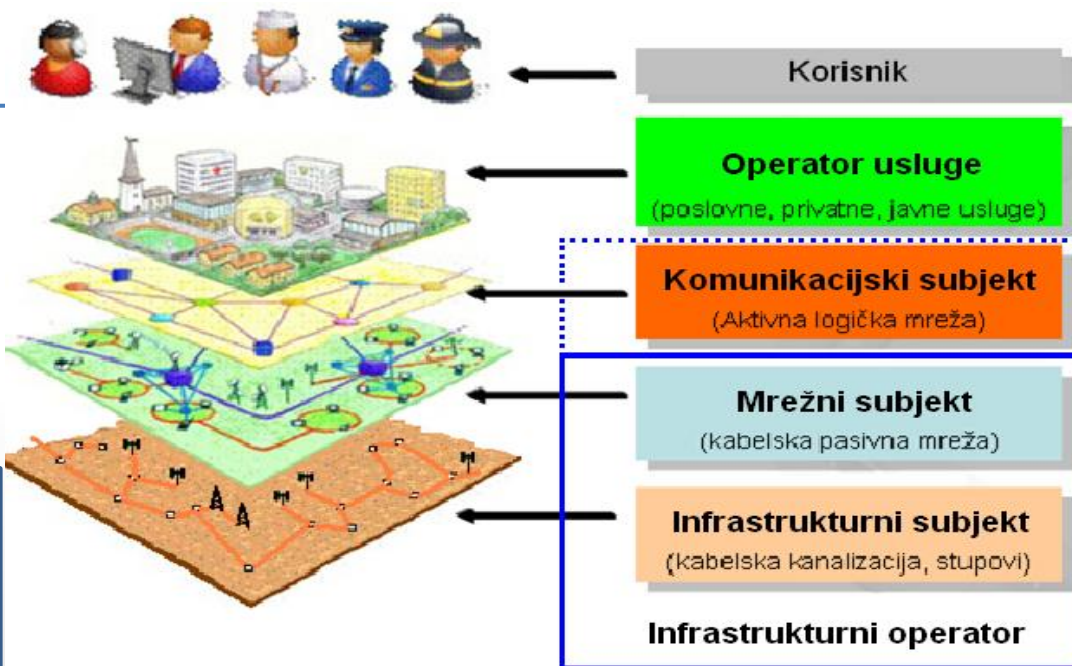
Korisnik

Operator usluge
(poslovne, privatne, javne usluge)

Komunikacijski subjekt
(Aktivna logička mreža)

Mrežni subjekt
(kabelska pasivna mreža)

Infrastrukturni subjekt
(kabelska kanalizacija, stupovi)

Infrastrukturni operator